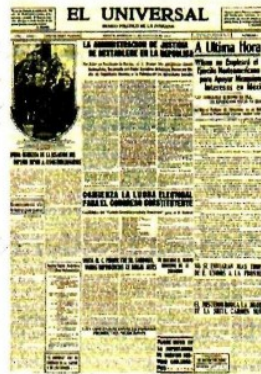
EL UNIVERSAL

DIARIO POLITICO DE LA MAÑANA

LA ADMINISTRACION DE JUSTICIA SE RESTABLECE EN LA REPUBLICA

A Ultima Hora

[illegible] Ejército Norteamericano para Apoyar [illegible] Intereses en México

COMENZÓ LA LUCHA ELECTORAL PARA EL CONGRESO CONSTITUYENTE

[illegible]